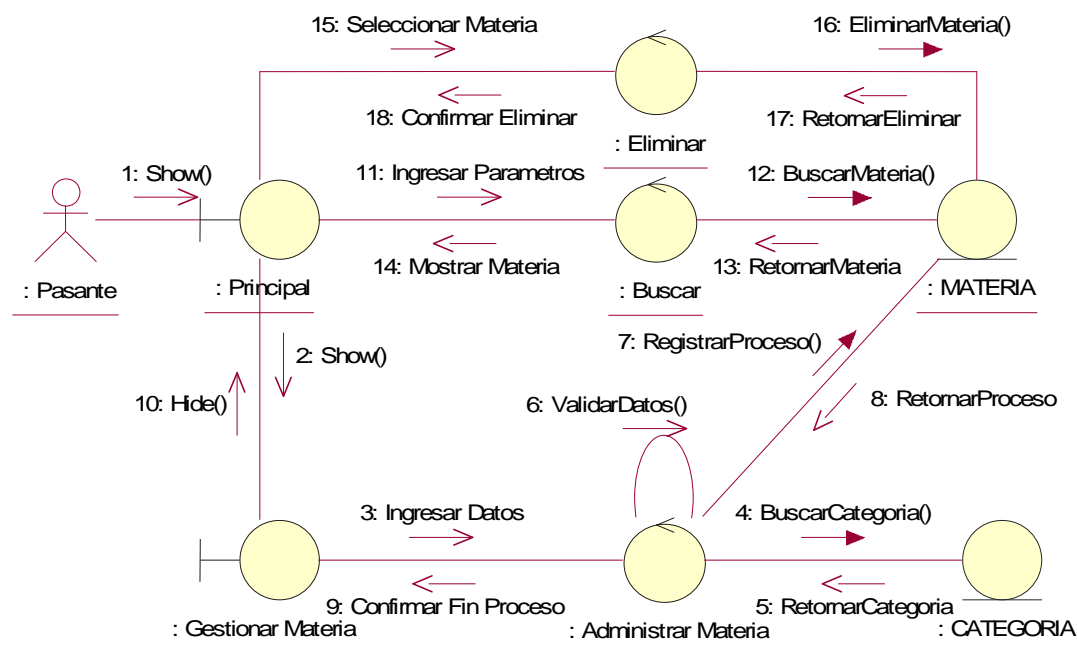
15: Seleccionar Materia

16: EliminarMateria()

18: Confirmar Eliminar

17: RetornarEliminar

: Eliminar

1: Show()

11: Ingresar Parametros

12: BuscarMateria()

14: Mostrar Materia

13: RetornarMateria

: Pasante

: Principal

: Buscar

: MATERIA

7: RegistrarProceso()

2: Show()

10: Hide()

6: ValidarDatos()

8: RetornarProceso

3: Ingresar Datos

4: BuscarCategoria()

9: Confirmar Fin Proceso

5: RetornarCategoria

: Gestionar Materia

: Administrar Materia

: CATEGORIA